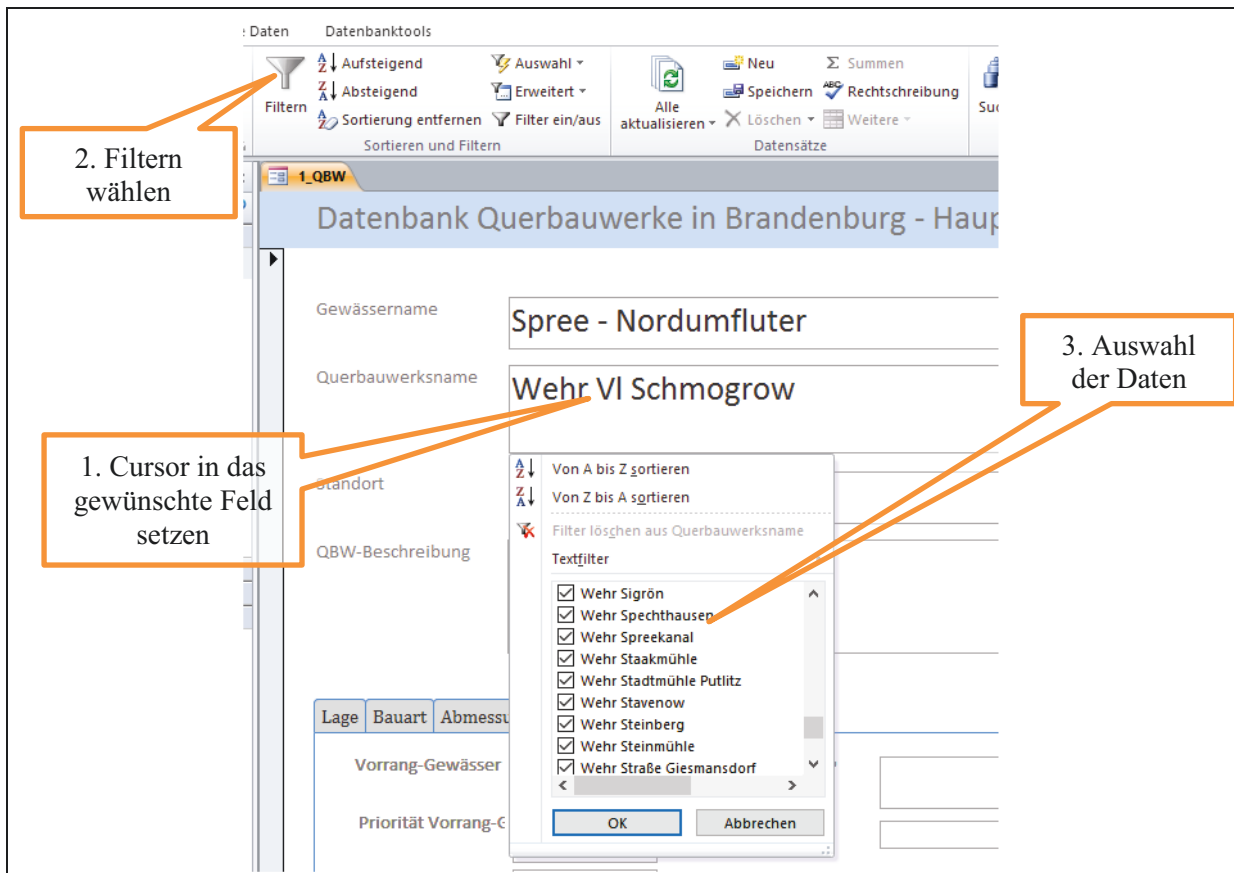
Daten Datenbanktools

Filtern

Aufsteigend
Absteigend
Sortierung entfernen

Auswahl
Erweitert
Filter ein/aus

Sortieren und Filtern

Alle aktualisieren

Neu
Speichern
Löschen

Summen
Rechtschreibung
Weitere

Datensätze

Su

2. Filtern wählen

1_QBW

Datenbank Querbauwerke in Brandenburg - Haup

Gewässername
Spree - Nordumfluter

Querbauwerksname
Wehr Vl Schmogrow

3. Auswahl der Daten

1. Cursor in das gewünschte Feld setzen

Standort

QBW-Beschreibung

Von A bis Z sortieren
Von Z bis A sortieren
Filter löschen aus Querbauwerksname
Textfilter

Wehr Sigrön
Wehr Spechthausen
Wehr Spreekanal
Wehr Staakmühle
Wehr Stadtmühle Putlitz
Wehr Stavenow
Wehr Steinberg
Wehr Steinmühle
Wehr Straße Giesmansdorf

OK
Abbrechen

Lage
Bauart
Abmessu

Vorrang-Gewässer

Priorität Vorrang-G